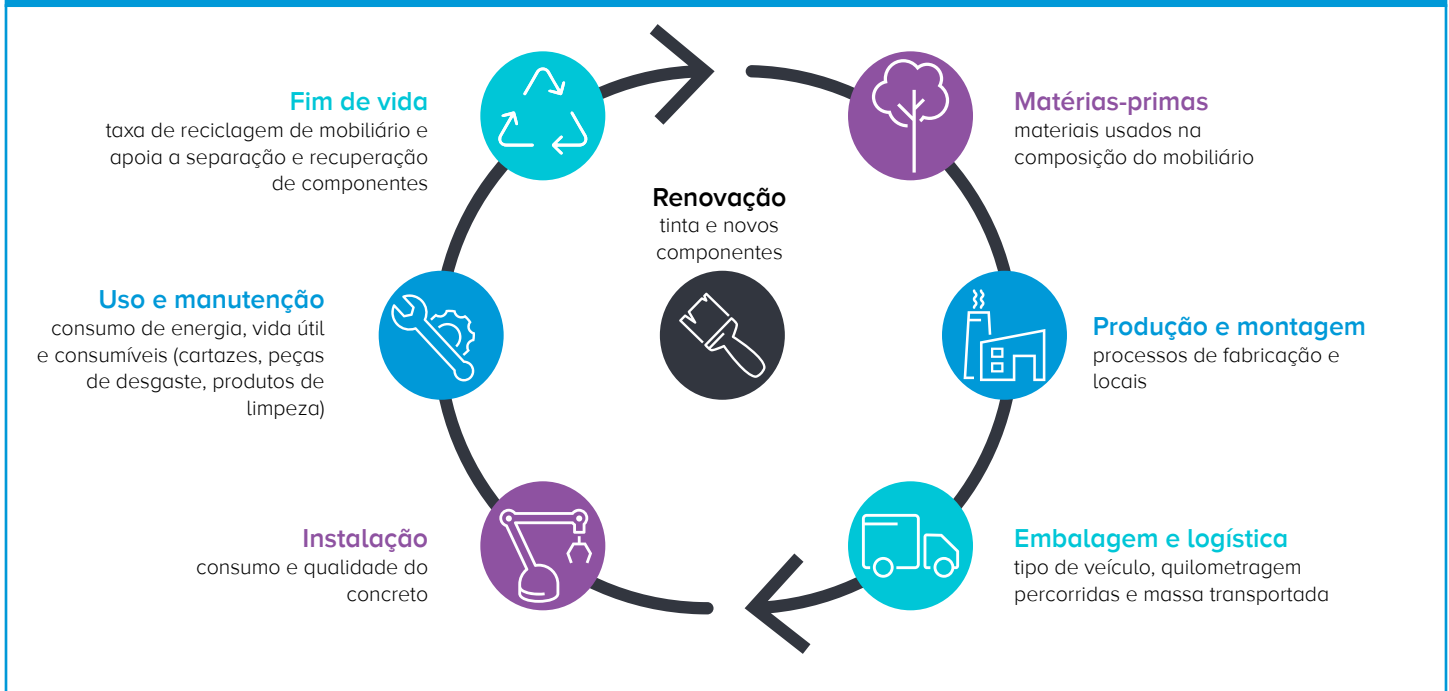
Fim de vida
taxa de reciclagem de mobiliário e apoia a separação e recuperação de componentes

Matérias-primas
materiais usados na composição do mobiliário

Renovação
tinta e novos componentes

Uso e manutenção
consumo de energia, vida útil e consumíveis (cartazes, peças de desgaste, produtos de limpeza)

Produção e montagem
processos de fabricação e locais

Instalação
consumo e qualidade do concreto

Embalagem e logística
tipo de veículo, quilometragem percorridas e massa transportada